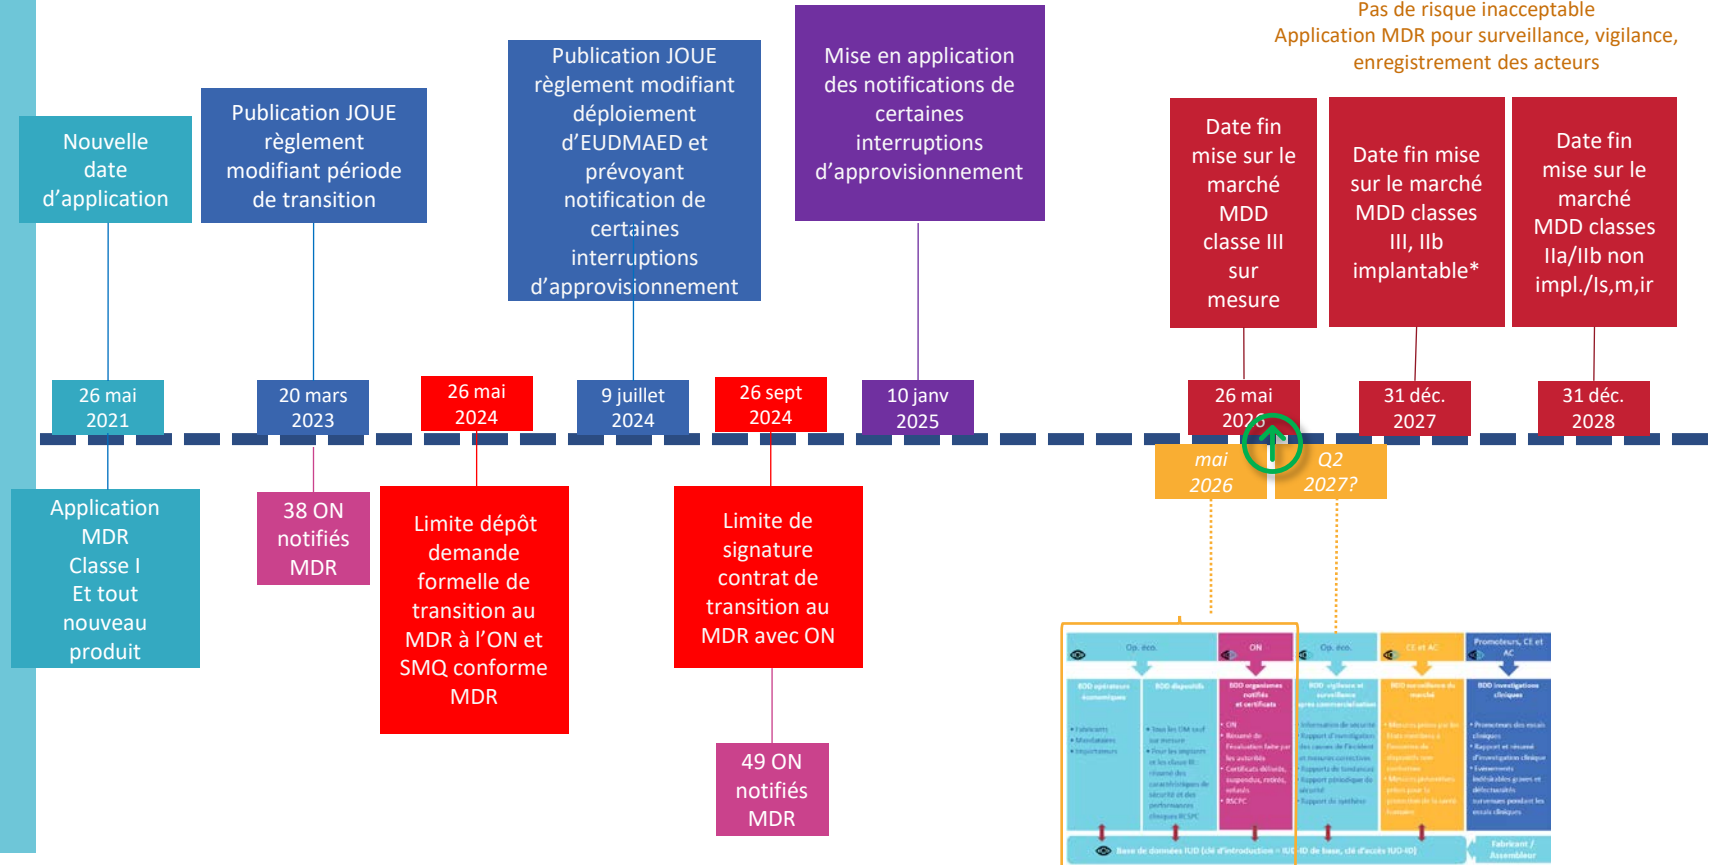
Pas de risque inacceptable
Application MDR pour surveillance, vigilance, enregistrement des acteurs

Nouvelle date d'application

Publication JOUE règlement modifiant période de transition

Publication JOUE règlement modifiant déploiement d'EUDMAED et prévoyant notification de certaines interruptions d'approvisionnement

Mise en application des notifications de certaines interruptions d'approvisionnement

Date fin mise sur le marché MDD classe III sur mesure

Date fin mise sur le marché MDD classes III, IIb implantable*

Date fin mise sur le marché MDD classes IIa/IIb non impl./Is,m,ir

26 mai 2021

20 mars 2023

26 mai 2024

9 juillet 2024

26 sept 2024

10 janv 2025

26 mai 2026

31 déc. 2027

31 déc. 2028

mai 2026

Q2 2027?

Application MDR Classe I Et tout nouveau produit

38 ON notifiés MDR

Limite dépôt demande formelle de transition au MDR à l'ON et SMQ conforme MDR

Limite de signature contrat de transition au MDR avec ON

49 ON notifiés MDR

Op. éco. | ON | Op. éco. | CE et AC | Promoteurs, CE et AC

BDD opérateurs économiques | BDD dispositifs | BDD organismes notifiés et certificats | BDD vigilance et surveillance après commercialisation | BDD surveillance du marché | BDD investigations cliniques

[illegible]

Base de données IUD (clé d'introduction = IUD-ID de base, clé d'accès IUD-ID)

Fabricant / Assembleur